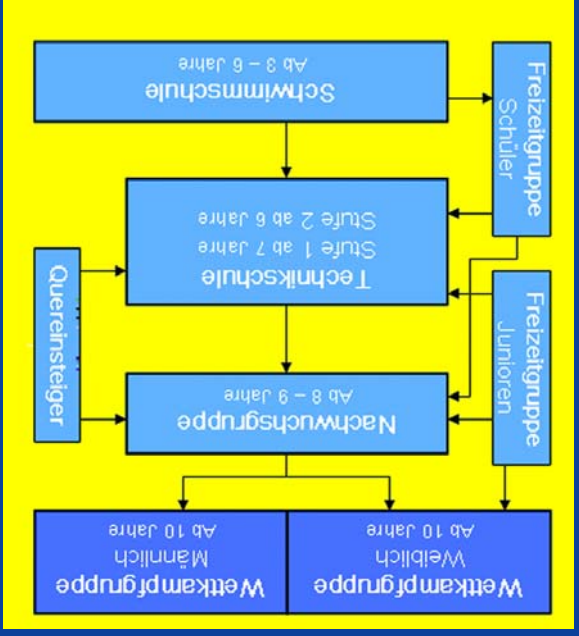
Schwimmschule
Ab 3 – 6 Jahre

Freizeitgruppe
Schüler

Technikschule
Stufe 1 ab 7 Jahre
Stufe 2 ab 6 Jahre

Quereinsteiger

Freizeitgruppe
Junioren

Nachwuchsgruppe
Ab 8 – 9 Jahre

Wettkampfgruppe
Männlich
Ab 10 Jahre

Wettkampfgruppe
Weiblich
Ab 10 Jahre